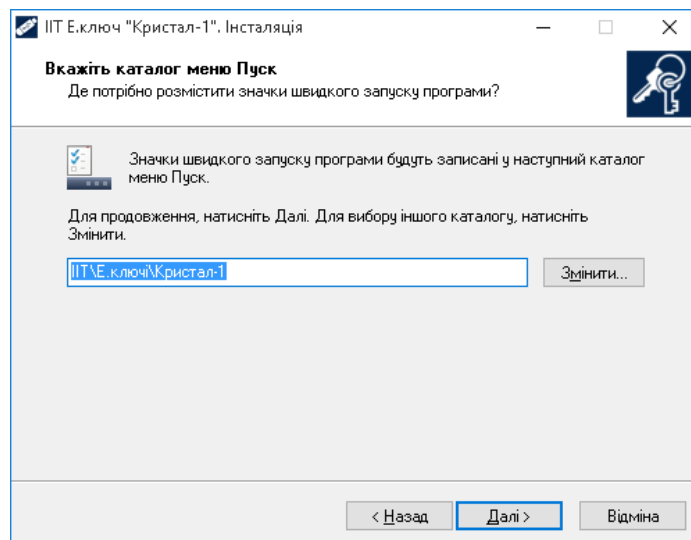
ІІТ Е.ключ "Кристал-1". Інсталяція

Вкажіть каталог меню Пуск
Де потрібно розмістити значки швидкого запуску програми?

Значки швидкого запуску програми будуть записані у наступний каталог меню Пуск.

Для продовження, натисніть Далі. Для вибору іншого каталогу, натисніть Змінити.

ІІТ\Е.ключі\Кристал-1

Змінити...

< Назад

Далі >

Відміна